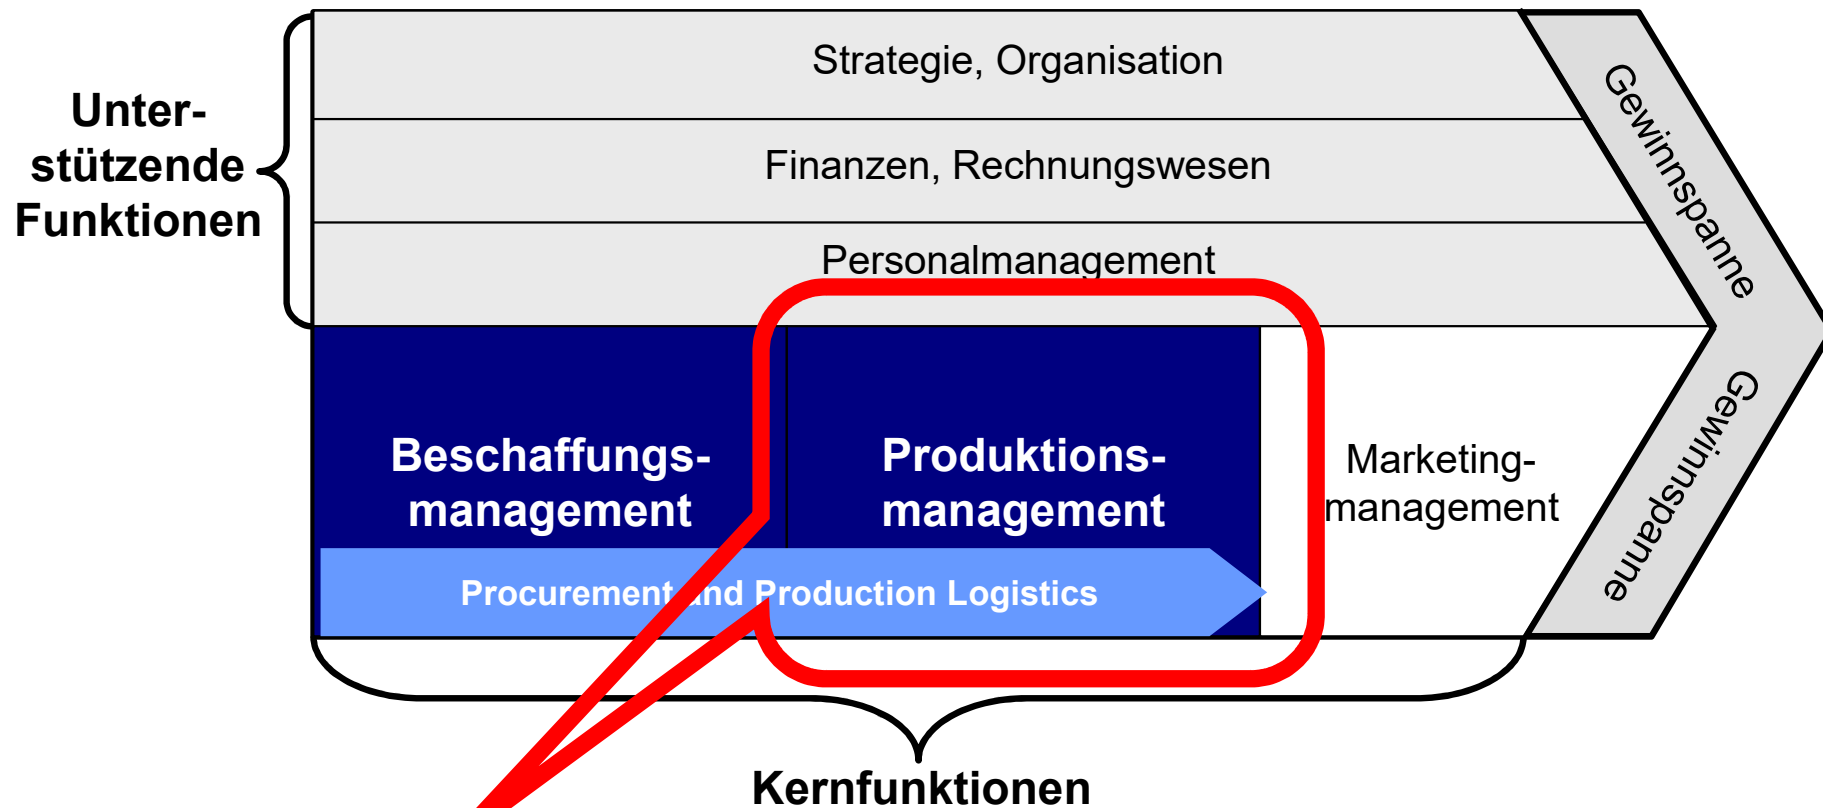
Unterstützende Funktionen

Strategie, Organisation

Finanzen, Rechnungswesen

Personalmanagement

Gewinnspanne

Beschaffungsmanagement

Produktionsmanagement

Marketingmanagement

Gewinnspanne

Procurement and Production Logistics

Kernfunktionen